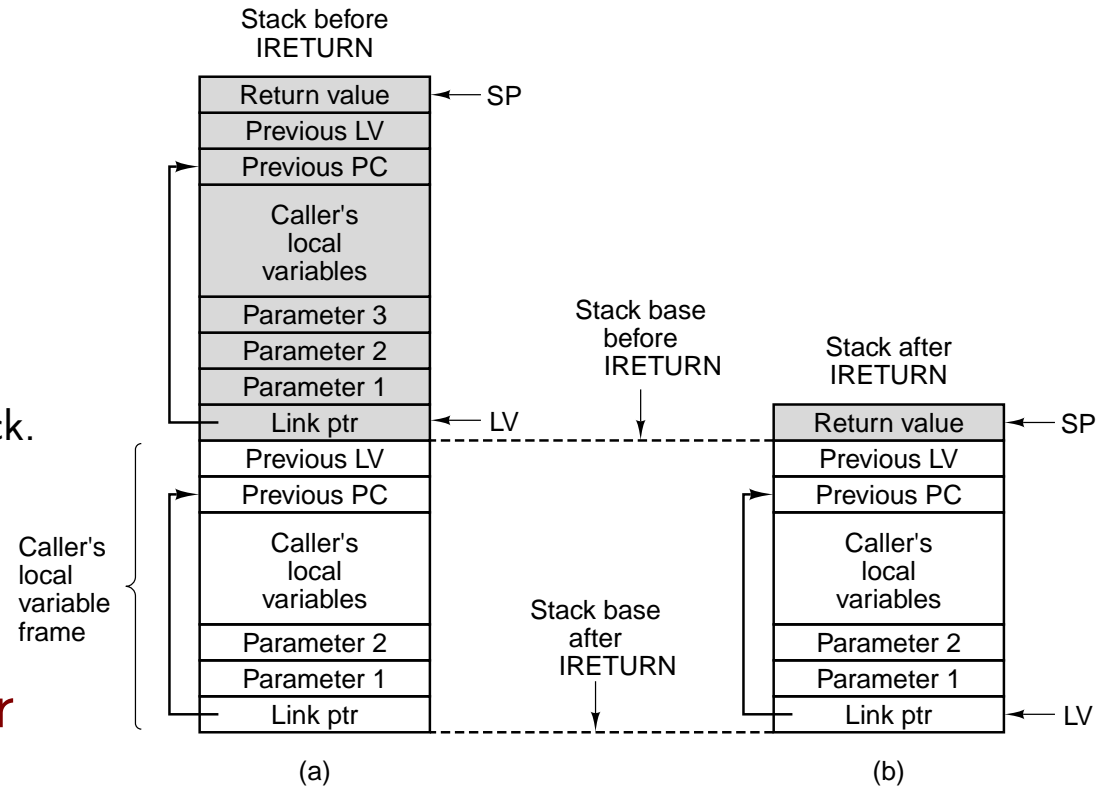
Stack before IRETURN

| |
|---|
| Return value |
| Previous LV |
| Previous PC |
| Caller's local variables |
| Parameter 3 |
| Parameter 2 |
| Parameter 1 |
| Link ptr |
| Previous LV |
| Previous PC |
| Caller's local variables |
| Parameter 2 |
| Parameter 1 |
| Link ptr |

SP

LV

Caller's local variable frame

Stack base before IRETURN

Stack base after IRETURN

Stack after IRETURN

| |
|---|
| Return value |
| Previous LV |
| Previous PC |
| Caller's local variables |
| Parameter 2 |
| Parameter 1 |
| Link ptr |

SP

LV

(a)

(b)

k.

r